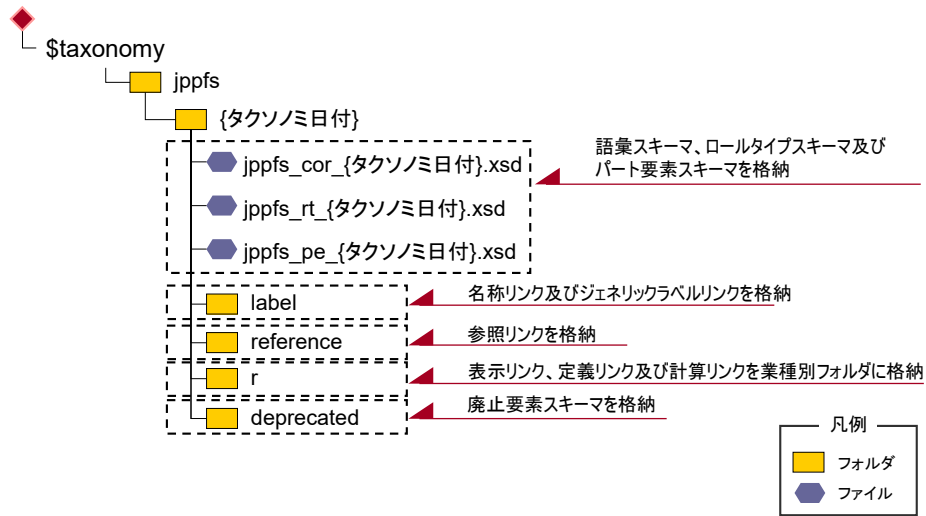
$taxonomy

jppfs

{タクソノミ日付}

jppfs_cor_{タクソノミ日付}.xsd

jppfs_rt_{タクソノミ日付}.xsd

jppfs_pe_{タクソノミ日付}.xsd

語彙スキーマ、ロールタイプスキーマ及びパート要素スキーマを格納

label

名称リンク及びジェネリックラベルリンクを格納

reference

参照リンクを格納

r

表示リンク、定義リンク及び計算リンクを業種別フォルダに格納

deprecated

廃止要素スキーマを格納

凡例

フォルダ

ファイル